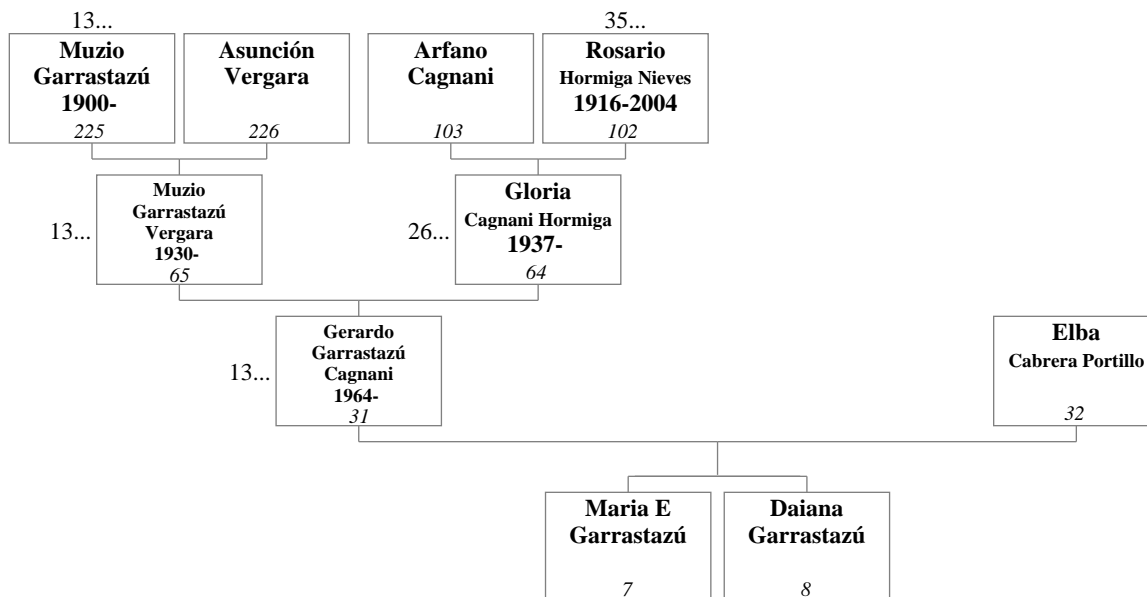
13...

**Muzio Garrastazú 1900-**
225

**Asunción Vergara**
226

**Arfano Cagnani**
103

35...

**Rosario Hormiga Nieves 1916-2004**
102

13...

**Muzio Garrastazú Vergara 1930-**
65

26...

**Gloria Cagnani Hormiga 1937-**
64

13...

**Gerardo Garrastazú Cagnani 1964-**
31

**Elba Cabrera Portillo**
32

**Maria E Garrastazú**
7

**Daiana Garrastazú**
8